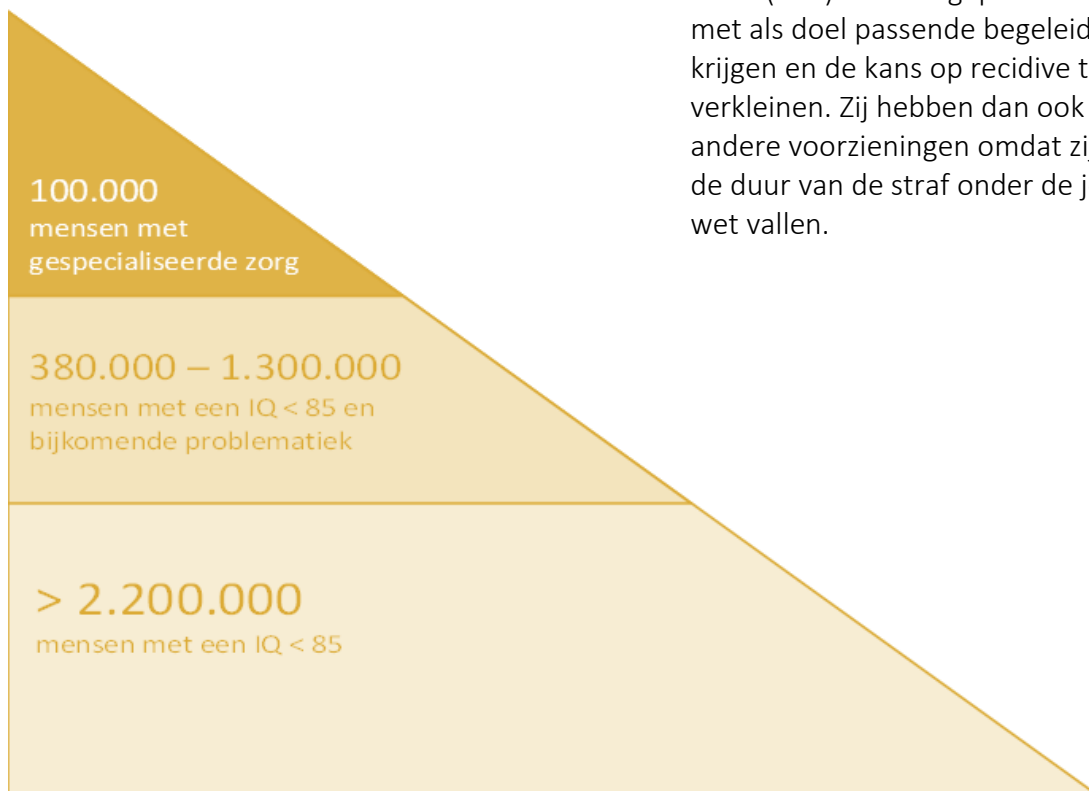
100.000
mensen met gespecialiseerde zorg

380.000 – 1.300.000
mensen met een IQ < 85 en bijkomende problematiek

> 2.200.000
mensen met een IQ < 85

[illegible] met als doel passende begeleid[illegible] krijgen en de kans op recidive t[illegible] verkleinen. Zij hebben dan ook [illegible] andere voorzieningen omdat zi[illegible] de duur van de straf onder de j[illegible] wet vallen.